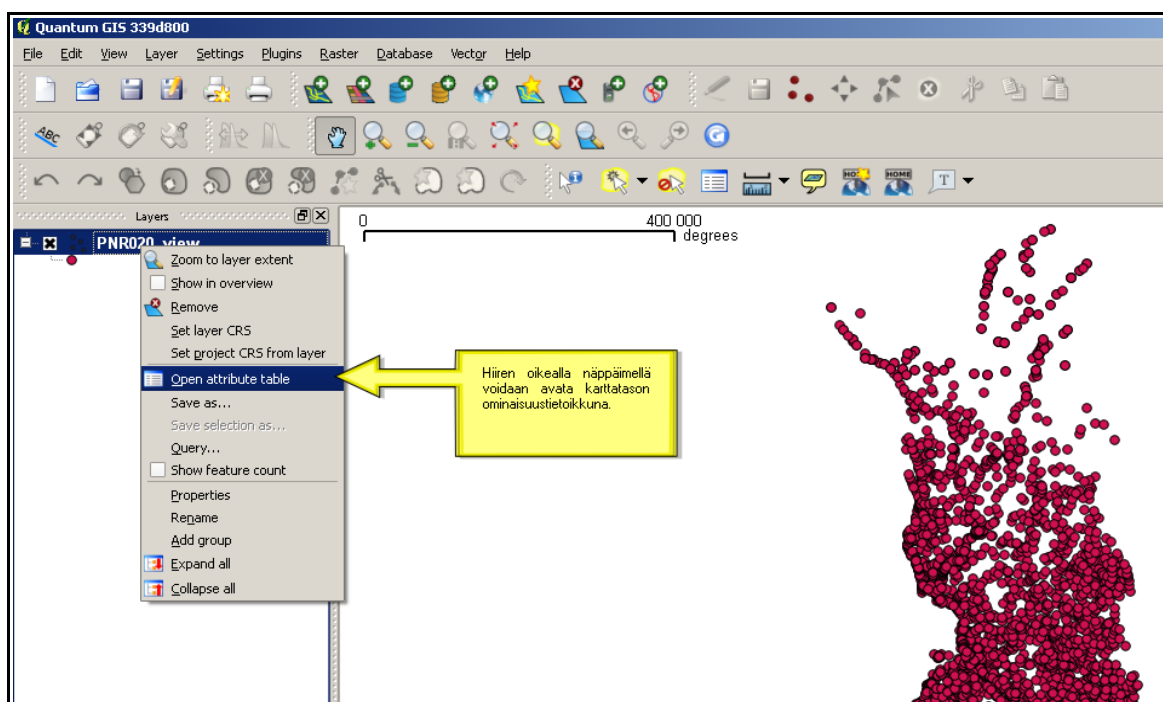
Quantum GIS 339d800

File Edit View Layer Settings Plugins Raster Database Vector Help

Layers

PNR020_view

Zoom to layer extent
Show in overview
Remove
Set layer CRS
Set project CRS from layer
Open attribute table
Save as...
Save selection as...
Query...
Show feature count
Properties
Rename
Add group
Expand all
Collapse all

0 400 000 degrees

Hiiren oikealla näppäimellä voidaan avata karttatason ominaisuustietoikkuna.